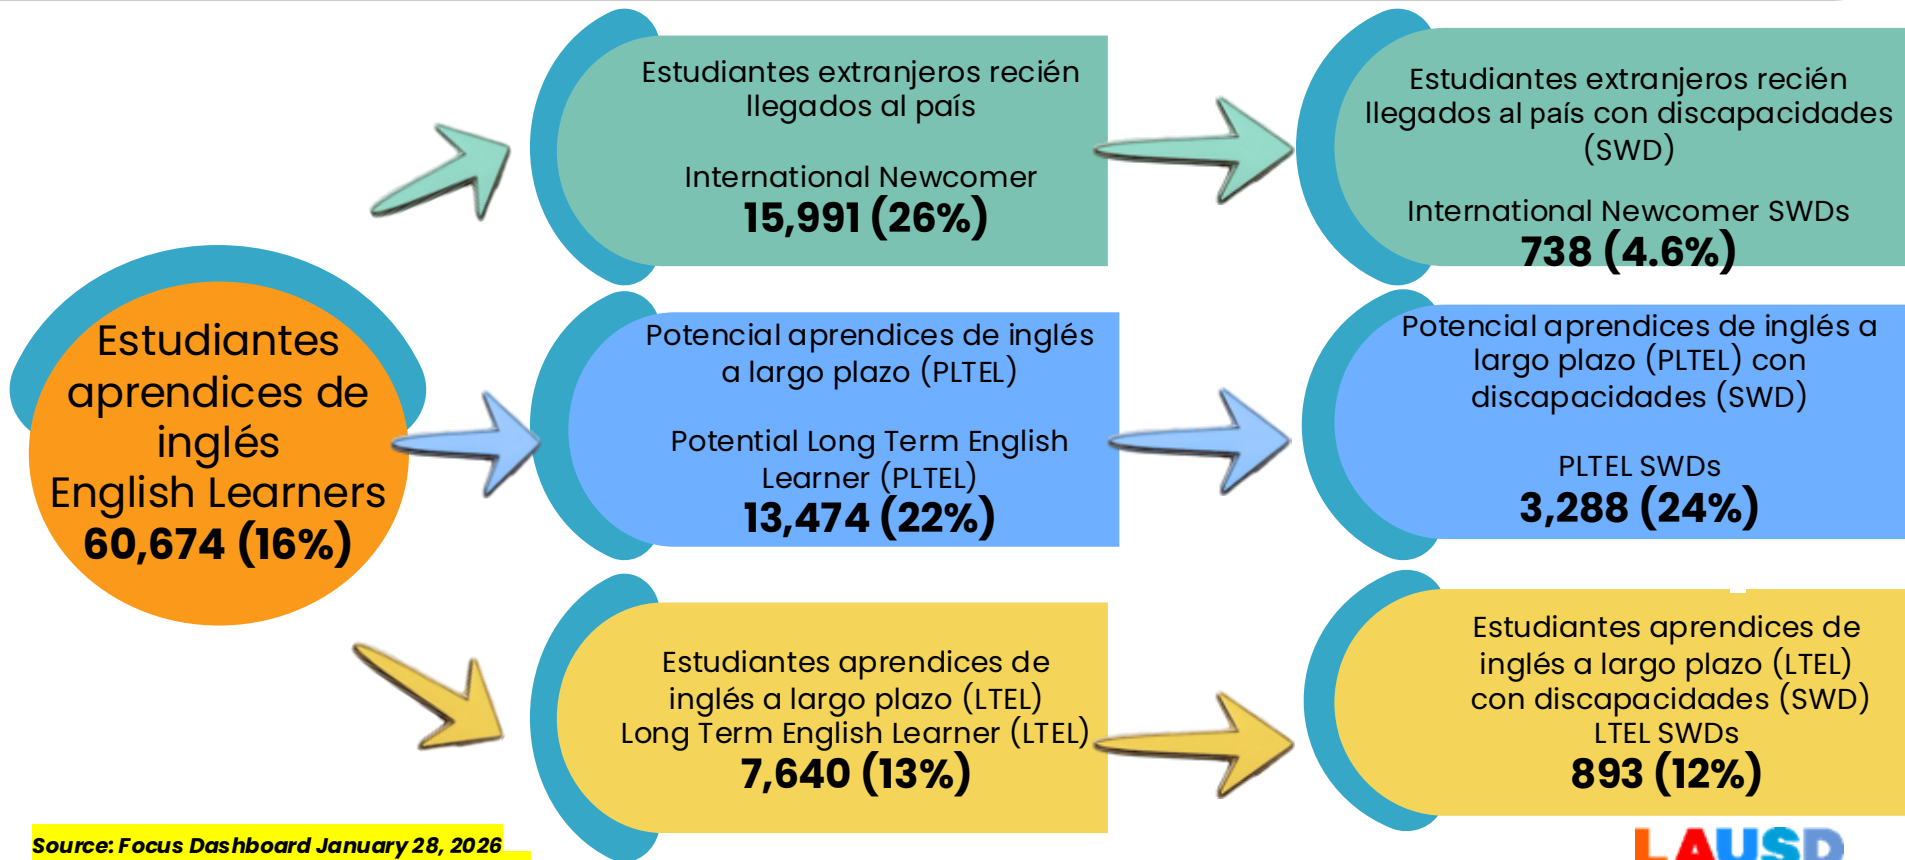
Estudiantes aprendices de inglés
English Learners
60,674 (16%)

Estudiantes extranjeros recién llegados al país

International Newcomer
15,991 (26%)

Estudiantes extranjeros recién llegados al país con discapacidades (SWD)

International Newcomer SWDs
738 (4.6%)

Potencial aprendices de inglés a largo plazo (PLTEL)

Potential Long Term English Learner (PLTEL)
13,474 (22%)

Potencial aprendices de inglés a largo plazo (PLTEL) con discapacidades (SWD)

PLTEL SWDs
3,288 (24%)

Estudiantes aprendices de inglés a largo plazo (LTEL)
Long Term English Learner (LTEL)
7,640 (13%)

Estudiantes aprendices de inglés a largo plazo (LTEL) con discapacidades (SWD)
LTEL SWDs
893 (12%)

Source: Focus Dashboard January 28, 2026

LAUSD